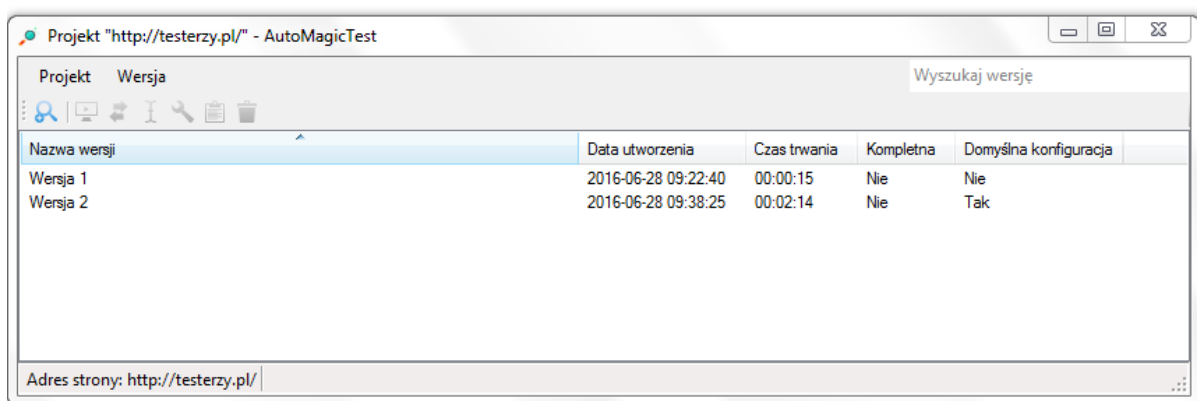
Projekt "http://testerzy.pl/" - AutoMagicTest

Projekt Wersja

Wyszukaj wersję

| Nazwa wersji | Data utworzenia | Czas trwania | Kompletna | Domyślna konfiguracja |
|---|---|---|---|---|
| Wersja 1 | 2016-06-28 09:22:40 | 00:00:15 | Nie | Nie |
| Wersja 2 | 2016-06-28 09:38:25 | 00:02:14 | Nie | Tak |

Adres strony: http://testerzy.pl/